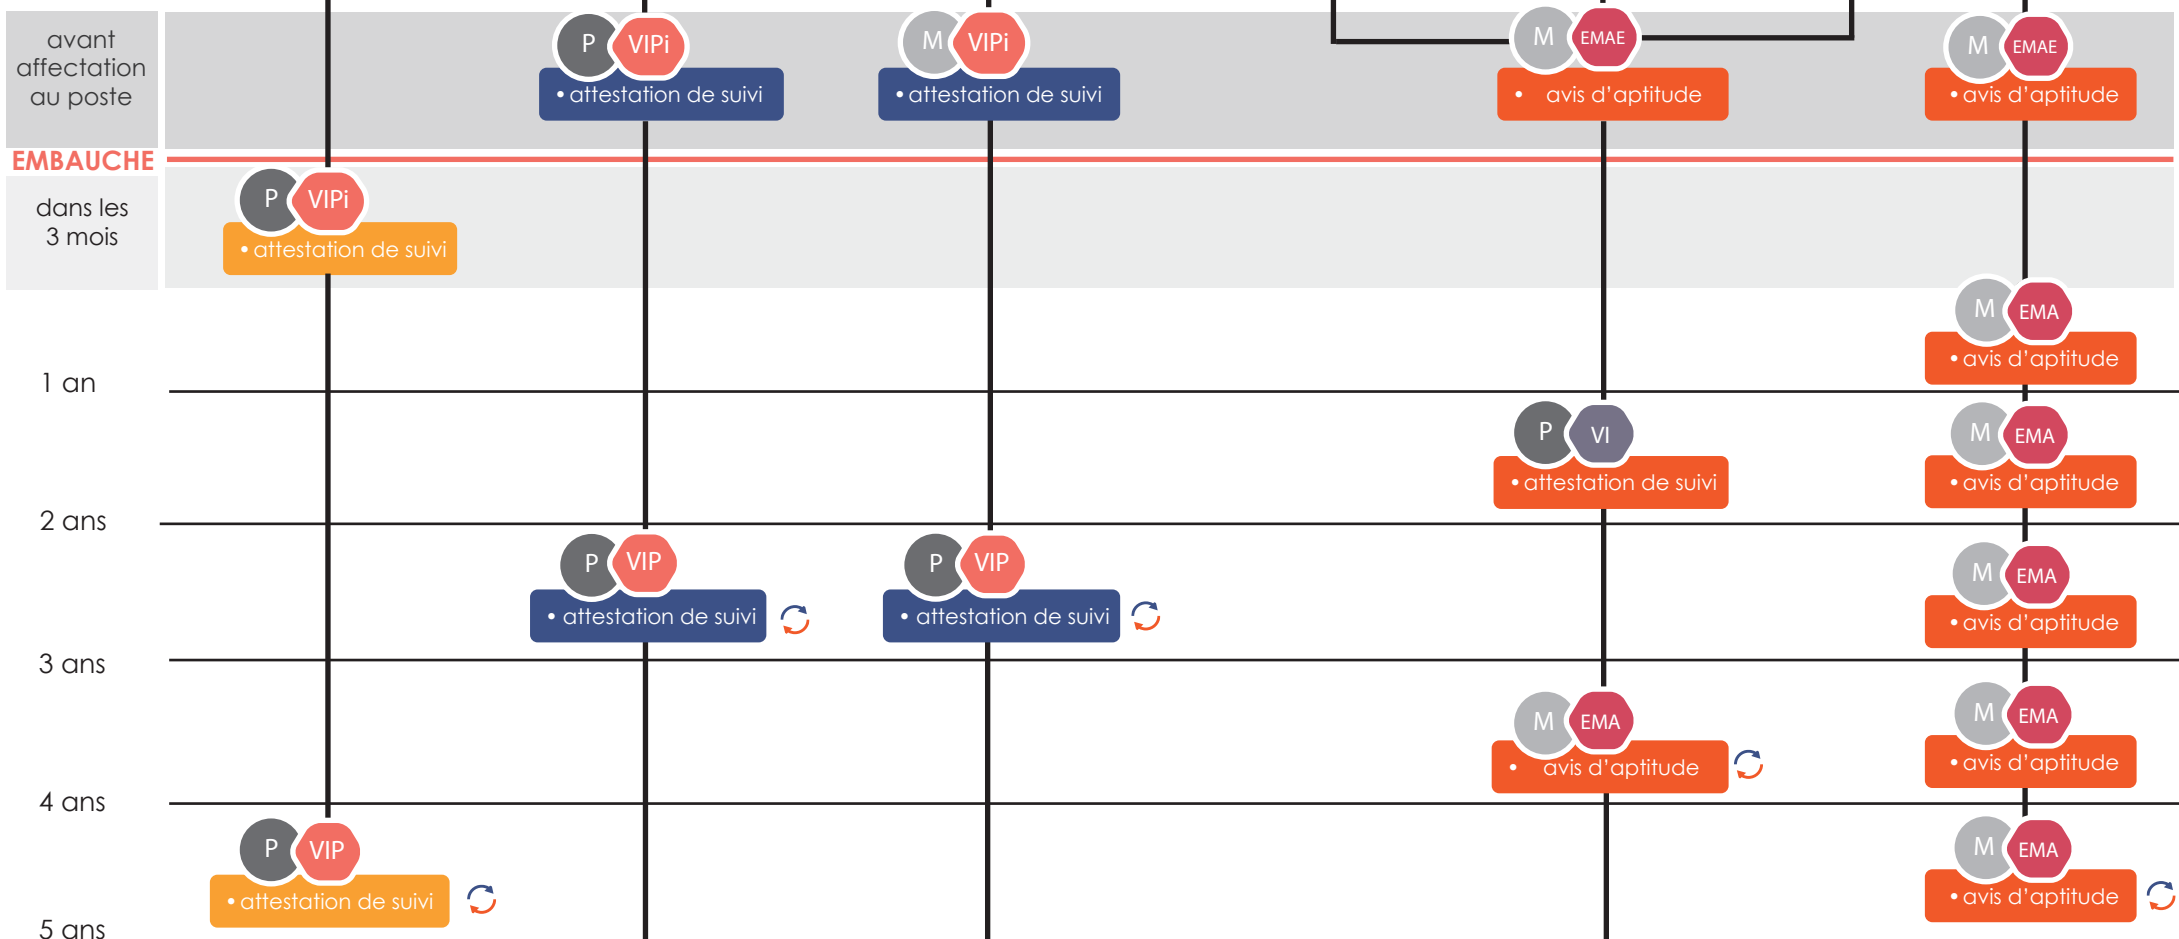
avant affectation au poste

P VIPi
• attestation de suivi

M VIPi
• attestation de suivi

M EMAE
• avis d'aptitude

M EMAE
• avis d'aptitude

EMBAUCHE

dans les 3 mois

P VIPi
• attestation de suivi

M EMA
• avis d'aptitude

1 an

P VI
• attestation de suivi

M EMA
• avis d'aptitude

2 ans

P VIP
• attestation de suivi

P VIP
• attestation de suivi

M EMA
• avis d'aptitude

3 ans

M EMA
• avis d'aptitude

M EMA
• avis d'aptitude

4 ans

P VIP
• attestation de suivi

M EMA
• avis d'aptitude

5 ans